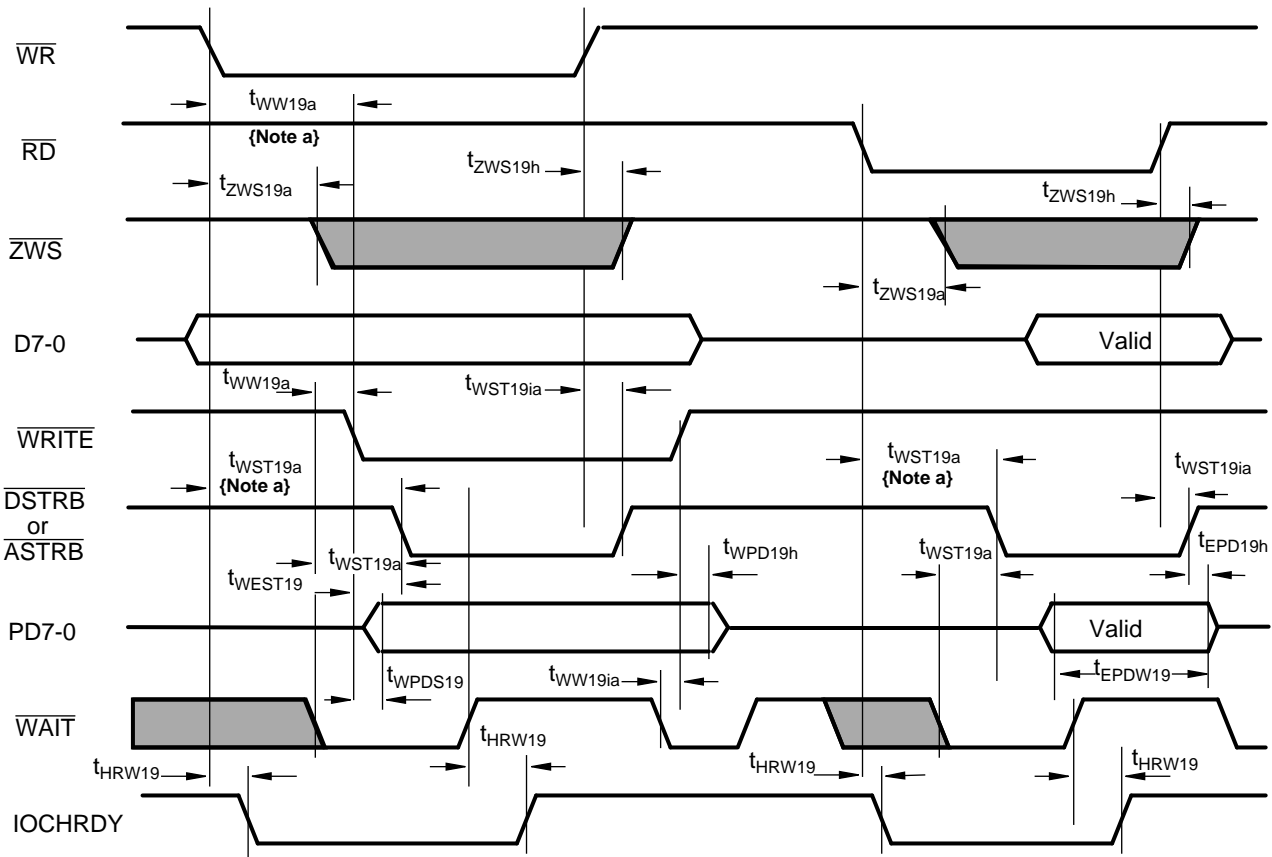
$\overline{WR}$

$t_{WW19a}$
{Note a}

$\overline{RD}$

$t_{ZWS19a}$

$t_{ZWS19h}$

$t_{ZWS19h}$

$\overline{ZWS}$

$t_{ZWS19a}$

D7-0

Valid

$t_{WW19a}$

$t_{WST19ia}$

$\overline{WRITE}$

$t_{WST19a}$
{Note a}

$t_{WST19a}$
{Note a}

$t_{WST19ia}$

$\overline{DSTRB}$
or
$\overline{ASTRB}$

$t_{WST19a}$

$t_{WPD19h}$

$t_{WST19a}$

$t_{EPD19h}$

$t_{WEST19}$

PD7-0

Valid

$t_{WPDS19}$

$t_{WW19ia}$

$t_{EPDW19}$

$\overline{WAIT}$

$t_{HRW19}$

$t_{HRW19}$

$t_{HRW19}$

$t_{HRW19}$

IOCHRDY